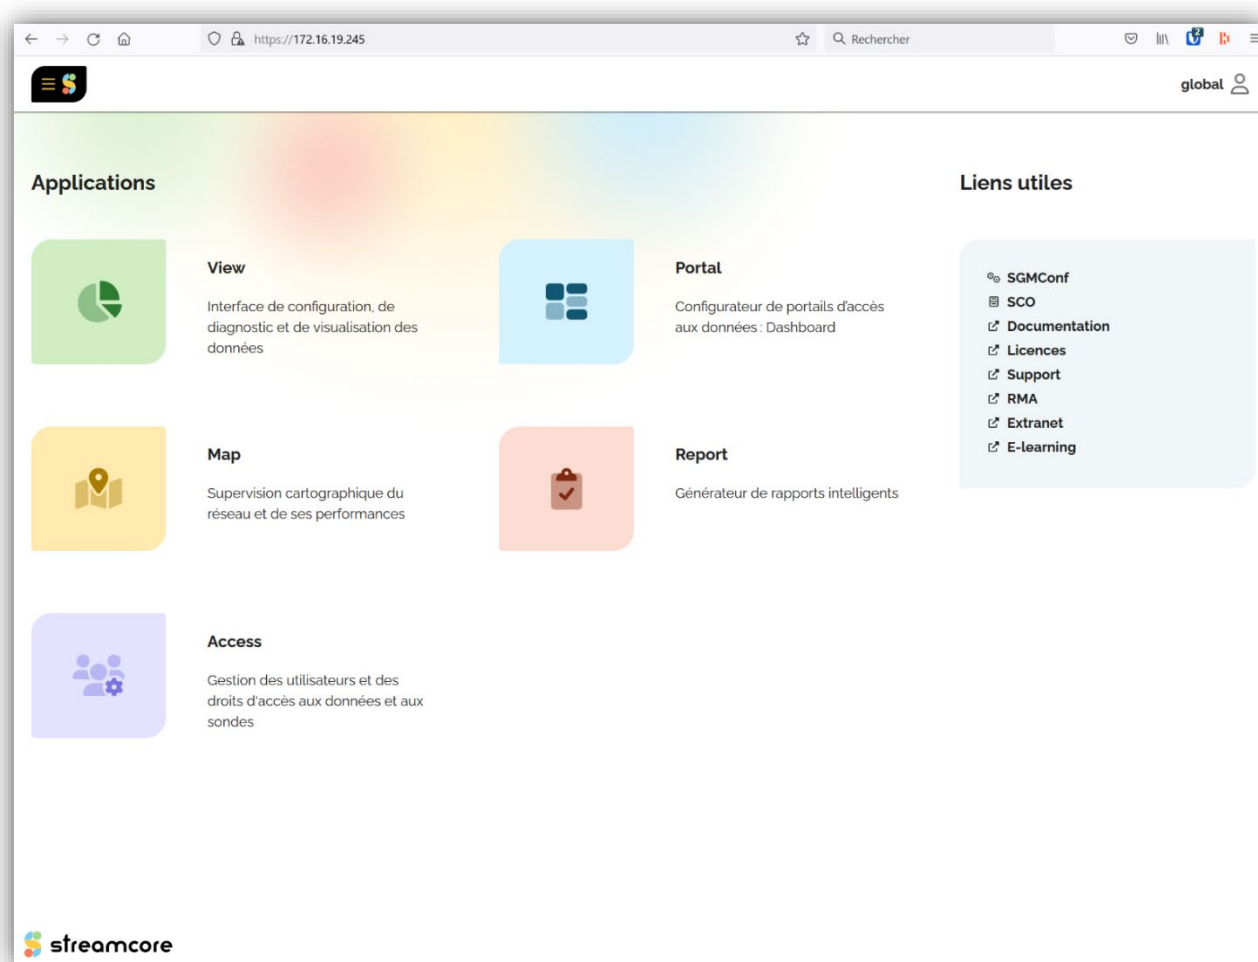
https://172.16.19.245

Rechercher

global

Applications

View

Interface de configuration, de diagnostic et de visualisation des données

Portal

Configurateur de portails d'accès aux données : Dashboard

Map

Supervision cartographique du réseau et de ses performances

Report

Générateur de rapports intelligents

Access

Gestion des utilisateurs et des droits d'accès aux données et aux sondes

Liens utiles

SGMConf
SCO
Documentation
Licences
Support
RMA
Extranet
E-learning

streamcore